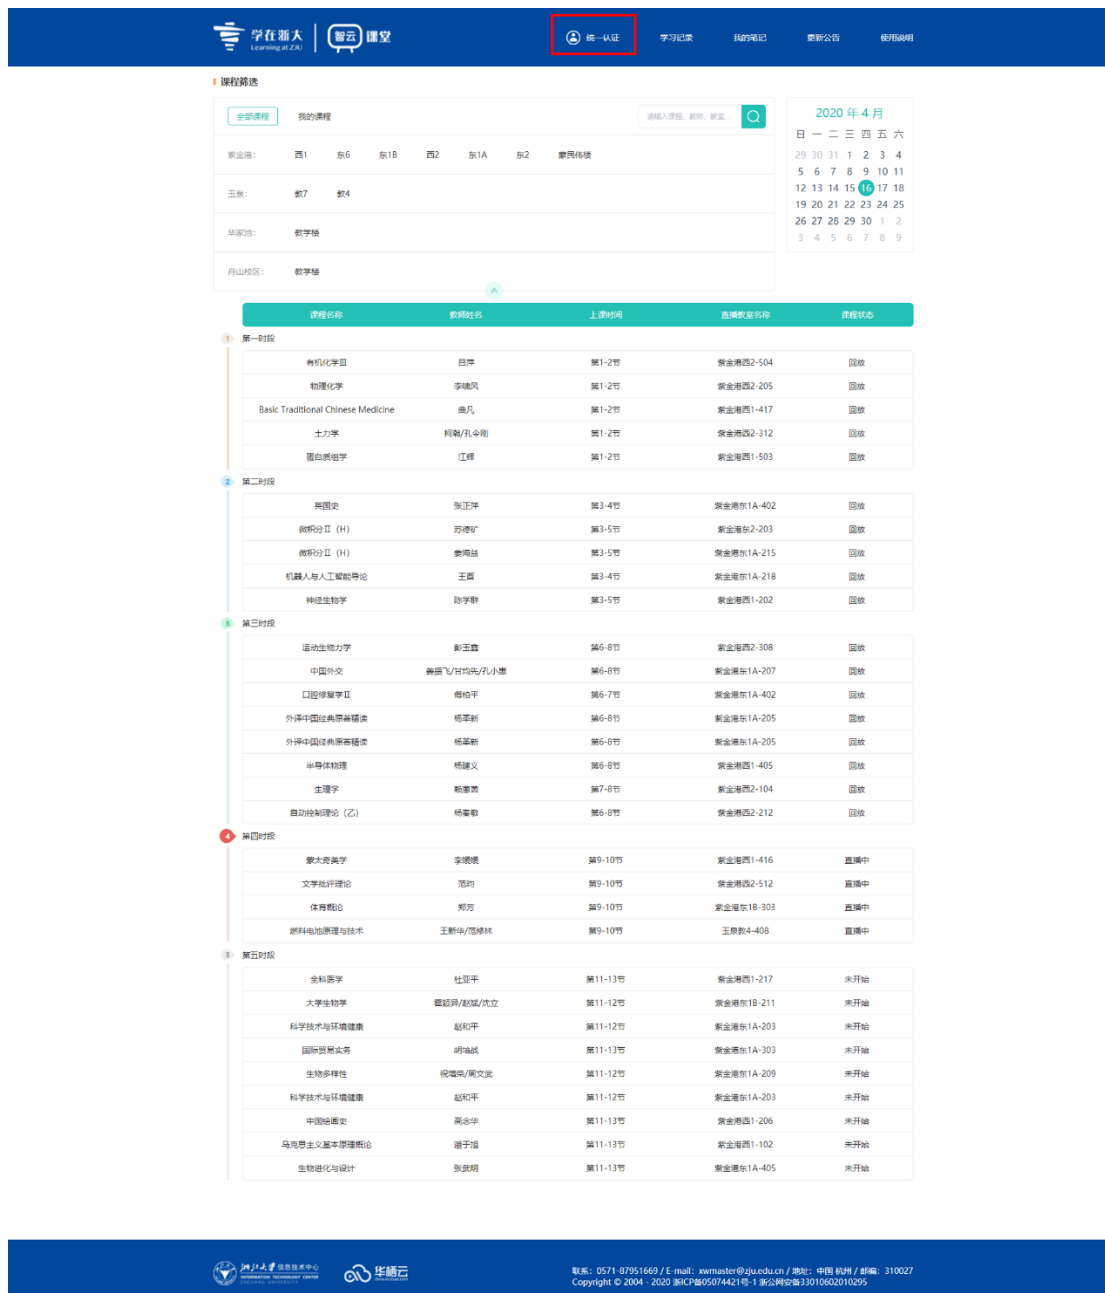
学在浙大 Learning at ZJU | 智云课堂

统一认证　学习记录　我的笔记　最新公告　使用说明

课程筛选

全部课程　我的课程　请输入课程、教师、教室

紫金港：　西1　东6　东1B　西2　东1A　东2　蒙民伟楼

玉泉：　教7　教4

华家池：　教学楼

舟山校区：　教学楼

2020 年 4 月

| 日 | 一 | 二 | 三 | 四 | 五 | 六 |
|---|---|---|---|---|---|---|
| 29 | 30 | 31 | 1 | 2 | 3 | 4 |
| 5 | 6 | 7 | 8 | 9 | 10 | 11 |
| 12 | 13 | 14 | 15 | 16 | 17 | 18 |
| 19 | 20 | 21 | 22 | 23 | 24 | 25 |
| 26 | 27 | 28 | 29 | 30 | 1 | 2 |
| 3 | 4 | 5 | 6 | 7 | 8 | 9 |

| 课程名称 | 教师姓名 | 上课时间 | 直播教室名称 | 课程状态 |
|---|---|---|---|---|
| 1 第一时段 | | | | |
| 有机化学II | 吕萍 | 第1-2节 | 紫金港西2-504 | 回放 |
| 物理化学 | 李啸风 | 第1-2节 | 紫金港西2-205 | 回放 |
| Basic Traditional Chinese Medicine | 童凡 | 第1-2节 | 紫金港西1-417 | 回放 |
| 土力学 | 柯瀚/孔令刚 | 第1-2节 | 紫金港西2-312 | 回放 |
| 蛋白质组学 | 江晖 | 第1-2节 | 紫金港西1-503 | 回放 |
| 2 第二时段 | | | | |
| 英国史 | 张卫萍 | 第3-4节 | 紫金港东1A-402 | 回放 |
| 微积分II（H） | 苏德矿 | 第3-5节 | 紫金港东2-203 | 回放 |
| 微积分II（H） | 姜海益 | 第3-5节 | 紫金港东1A-215 | 回放 |
| 机器人与人工智能导论 | 王酉 | 第3-4节 | 紫金港东1A-218 | 回放 |
| 神经生物学 | 陈学群 | 第3-5节 | 紫金港西1-202 | 回放 |
| 3 第三时段 | | | | |
| 运动生物力学 | 副玉鑫 | 第6-8节 | 紫金港西2-308 | 回放 |
| 中国外交 | 姜振飞/甘均先/孔小惠 | 第6-8节 | 紫金港东1A-207 | 回放 |
| 口腔修复学II | 傅柏平 | 第6-7节 | 紫金港东1A-402 | 回放 |
| 外译中国经典原著精读 | 杨革新 | 第6-8节 | 紫金港东1A-205 | 回放 |
| 外译中国经典原著精读 | 杨革新 | 第6-8节 | 紫金港东1A-205 | 回放 |
| 半导体物理 | 杨建义 | 第6-8节 | 紫金港西1-405 | 回放 |
| 生理学 | 赖蕙茜 | 第7-8节 | 紫金港西2-104 | 回放 |
| 自动控制理论（乙） | 杨春节 | 第6-8节 | 紫金港西2-212 | 回放 |
| 4 第四时段 | | | | |
| 蒙太奇美学 | 李缨 | 第9-10节 | 紫金港西1-416 | 直播中 |
| 文学批评理论 | 范昀 | 第9-10节 | 紫金港西2-512 | 直播中 |
| 体育概论 | 郑芳 | 第9-10节 | 紫金港东1B-303 | 直播中 |
| 燃料电池原理与技术 | 王新华/范修林 | 第9-10节 | 玉泉教4-408 | 直播中 |
| 5 第五时段 | | | | |
| 全科医学 | 杜亚平 | 第11-13节 | 紫金港西1-217 | 未开始 |
| 大学生物学 | 周颖/赵斌/沈立 | 第11-12节 | 紫金港东1B-211 | 未开始 |
| 科学技术与环境健康 | 赵和平 | 第11-12节 | 紫金港东1A-203 | 未开始 |
| 国际贸易实务 | 胡瑞战 | 第11-13节 | 紫金港东1A-303 | 未开始 |
| 生物多样性 | 祝增荣/周文武 | 第11-12节 | 紫金港东1A-209 | 未开始 |
| 科学技术与环境健康 | 赵和平 | 第11-12节 | 紫金港东1A-203 | 未开始 |
| 中国绘画史 | 高念华 | 第11-13节 | 紫金港西1-206 | 未开始 |
| 马克思主义基本原理概论 | 潘于旭 | 第11-13节 | 紫金港西1-102 | 未开始 |
| 生物进化与设计 | 张武明 | 第11-13节 | 紫金港东1A-405 | 未开始 |

浙江大学信息技术中心 INFORMATION TECHNOLOGY CENTER ZHEJIANG UNIVERSITY　华栖云

联系：0571-87951669 / E-mail：xwmaster@zju.edu.cn / 地址：中国 杭州 / 邮编：310027
Copyright © 2004 - 2020 浙ICP备05074421号-1 浙公网安备33010602010295